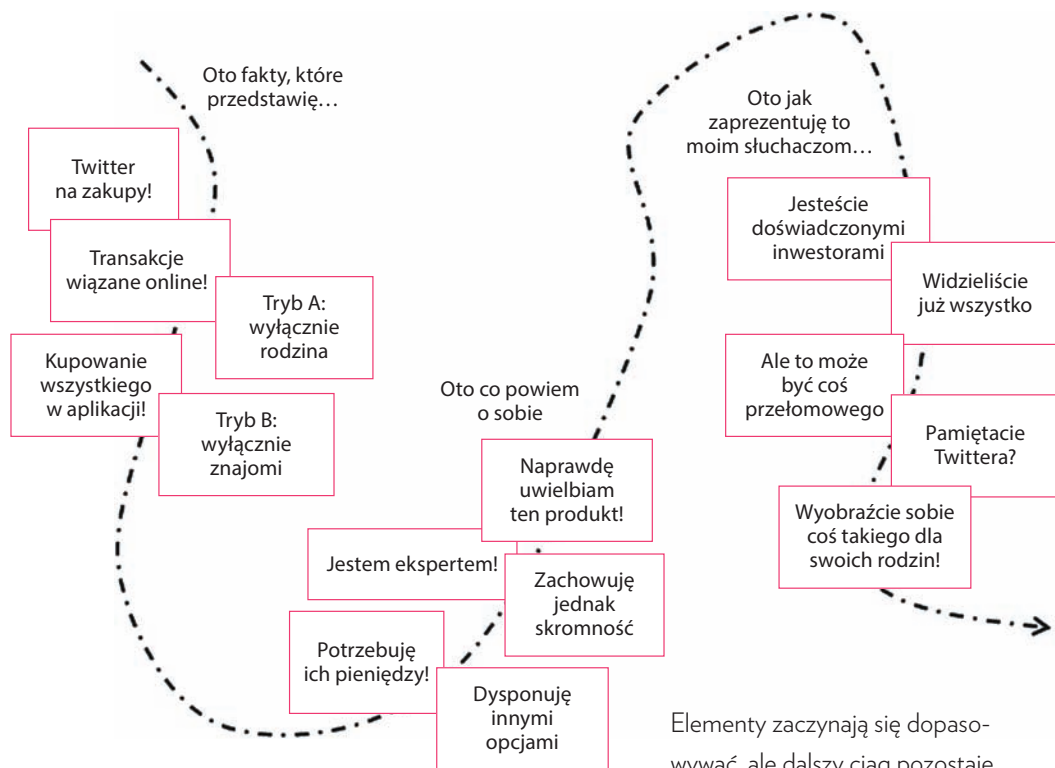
Oto fakty, które przedstawię…

Twitter na zakupy!

Transakcje wiązane online!

Tryb A: wyłącznie rodzina

Kupowanie wszystkiego w aplikacji!

Tryb B: wyłącznie znajomi

Oto co powiem o sobie

Naprawdę uwielbiam ten produkt!

Jestem ekspertem!

Zachowuję jednak skromność

Potrzebuję ich pieniędzy!

Dysponuję innymi opcjami

Oto jak zaprezentuję to moim słuchaczom…

Jesteście doświadczonymi inwestorami

Widzieliście już wszystko

Ale to może być coś przełomowego

Pamiętacie Twittera?

Wyobraźcie sobie coś takiego dla swoich rodzin!

Elementy zaczynają się dopasowywać, ale dalszy ciąg pozostaje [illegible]